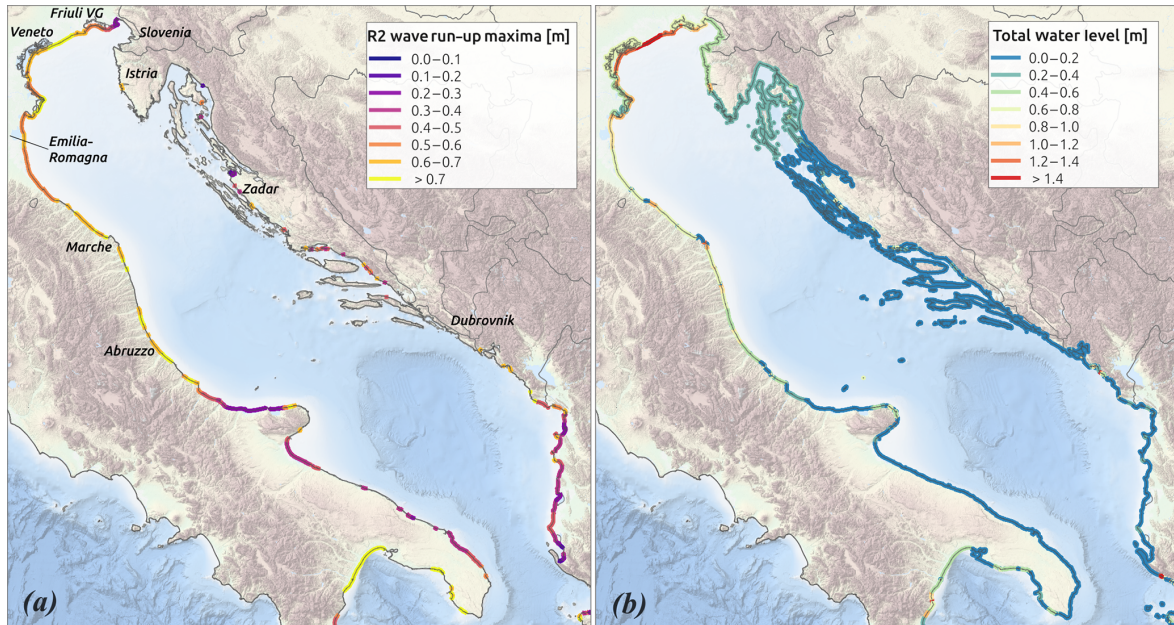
Friuli VG
Veneto
Slovenia
Istria
Emilia-Romagna
Zadar
Marche
Abruzzo
Dubrovnik
(a)

R2 wave run-up maxima [m]
0.0−0.1
0.1−0.2
0.2−0.3
0.3−0.4
0.4−0.5
0.5−0.6
0.6−0.7
> 0.7

(b)

Total water level [m]
0.0−0.2
0.2−0.4
0.4−0.6
0.6−0.8
0.8−1.0
1.0−1.2
1.2−1.4
> 1.4